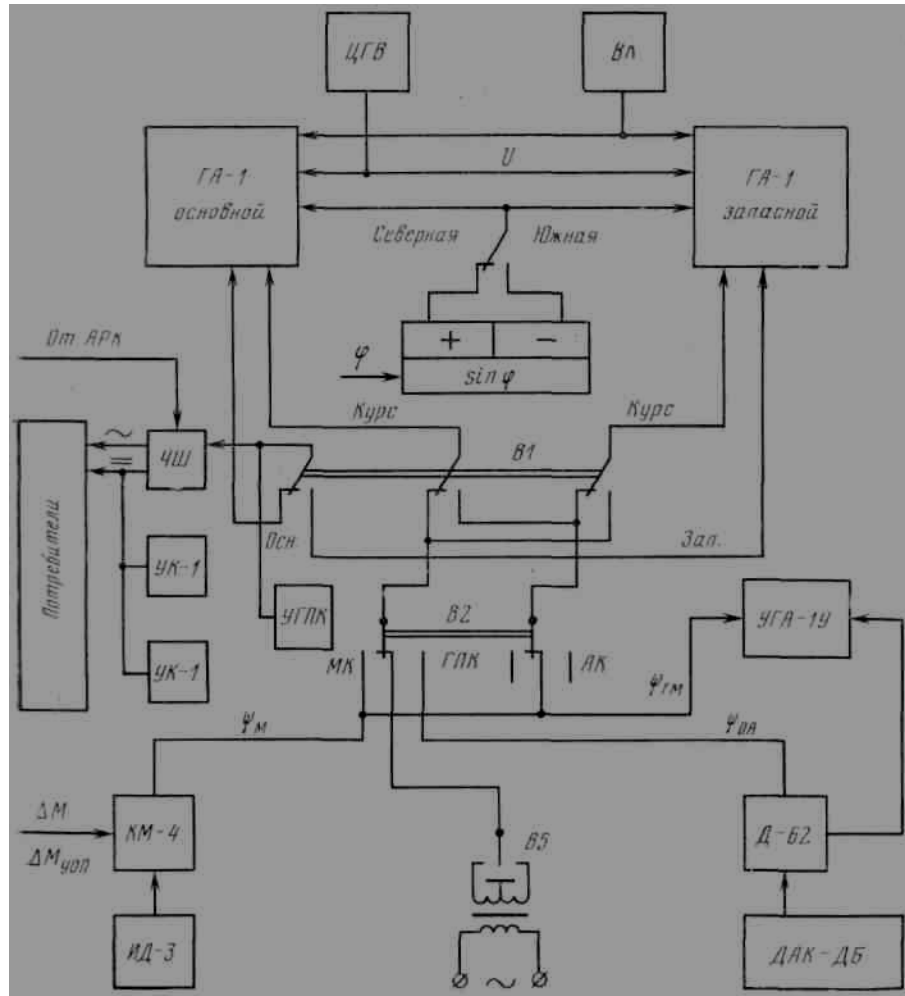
ЦГВ

ВЛ

ГА-1 основной

U

ГА-1 запасной

Северная

Южная

+

−

$\varphi$

$\sin\varphi$

От АРК

~

=

ЧШ

Потребители

Курс

Курс

В1

Осн.

Зап.

УК-1

УК-1

УГПК

В2

УГА-1У

МК

ГПК

АК

$\psi_{ГМ}$

$\psi_М$

$\psi_{ДА}$

$\Delta M$

$\Delta M_{доп}$

КМ-4

В5

Д-6Г

ИД-3

ДАК-ДБ